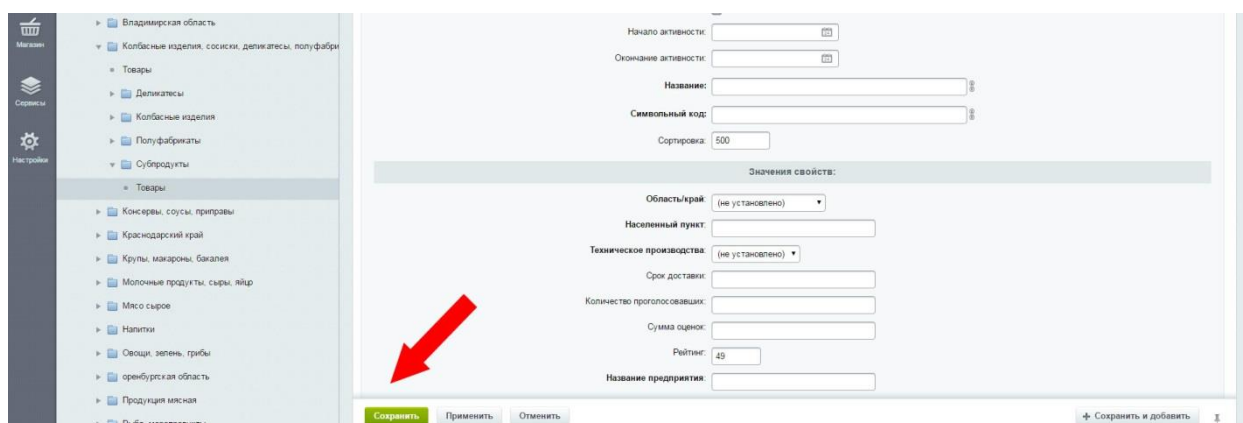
Магазин

Сервисы

Настройки

Владимирская область
Колбасные изделия, сосиски, деликатесы, полуфабри
Товары
Деликатесы
Колбасные изделия
Полуфабрикаты
Субпродукты
Товары
Консервы, соусы, приправы
Краснодарский край
Крупы, макароны, бакалея
Молочные продукты, сыры, яйца
Мясо сырое
Напитки
Овощи, зелень, грибы
оренбургская область
Продукция мясная
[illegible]

Начало активности:
Окончание активности:
Название:
Символьный код:
Сортировка: 500

Значения свойств:

Область/край: (не установлено)
Населенный пункт:
Техническое производства: (не установлено)
Срок доставки:
Количество проголосовавших:
Сумма оценок:
Рейтинг: 49
Название предприятия:

Сохранить Применить Отменить
+ Сохранить и добавить